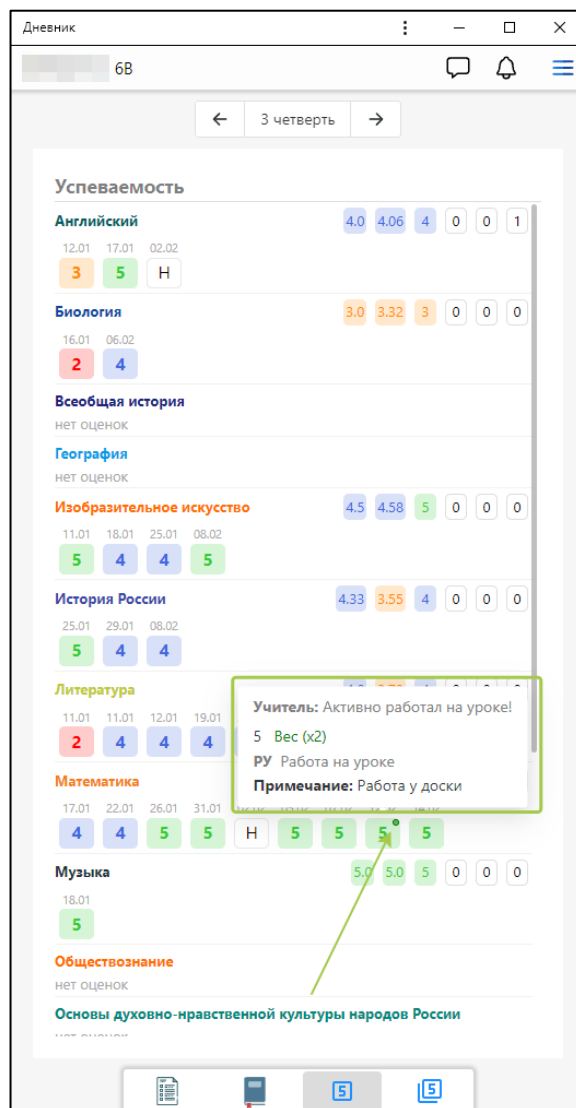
Дневник

6В

3 четверть

Успеваемость

Английский 4.0 4.06 4 0 0 1
12.01 17.01 02.02
3 5 Н

Биология 3.0 3.32 3 0 0 0
16.01 06.02
2 4

Всеобщая история
нет оценок

География
нет оценок

Изобразительное искусство 4.5 4.58 5 0 0 0
11.01 18.01 25.01 08.02
5 4 4 5

История России 4.33 3.55 4 0 0 0
25.01 29.01 08.02
5 4 4

Литература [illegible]
11.01 11.01 12.01 19.01
2 4 4 4

Учитель: Активно работал на уроке!
5 Вес (x2)
РУ Работа на уроке
Примечание: Работа у доски

Математика
17.01 22.01 26.01 31.01
4 4 5 5 Н 5 5 5 5

Музыка 5.0 5.0 5 0 0 0
18.01
5

Обществознание
нет оценок

Основы духовно-нравственной культуры народов России
нет оценок

5 5